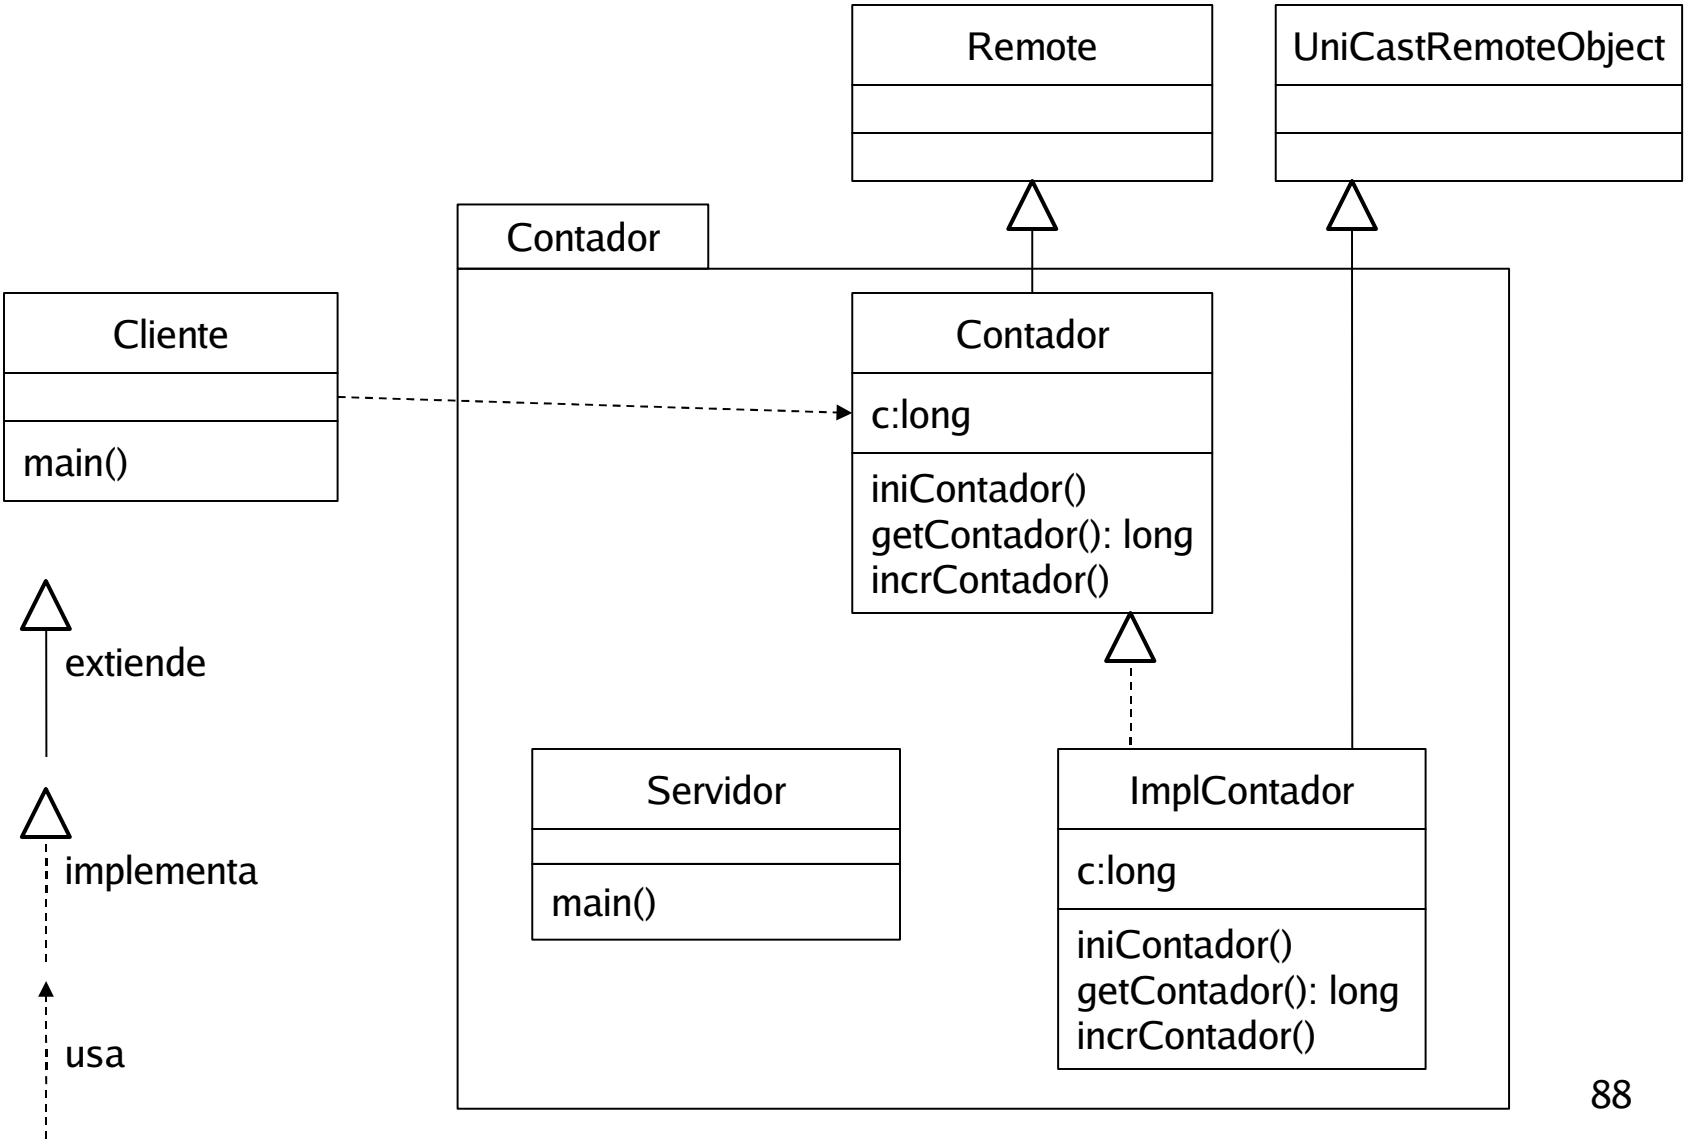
Remote

UniCastRemoteObject

Contador

Cliente

main()

Contador

c:long

iniContador()
getContador(): long
incrContador()

extiende

implementa

usa

Servidor

main()

ImplContador

c:long

iniContador()
getContador(): long
incrContador()

88